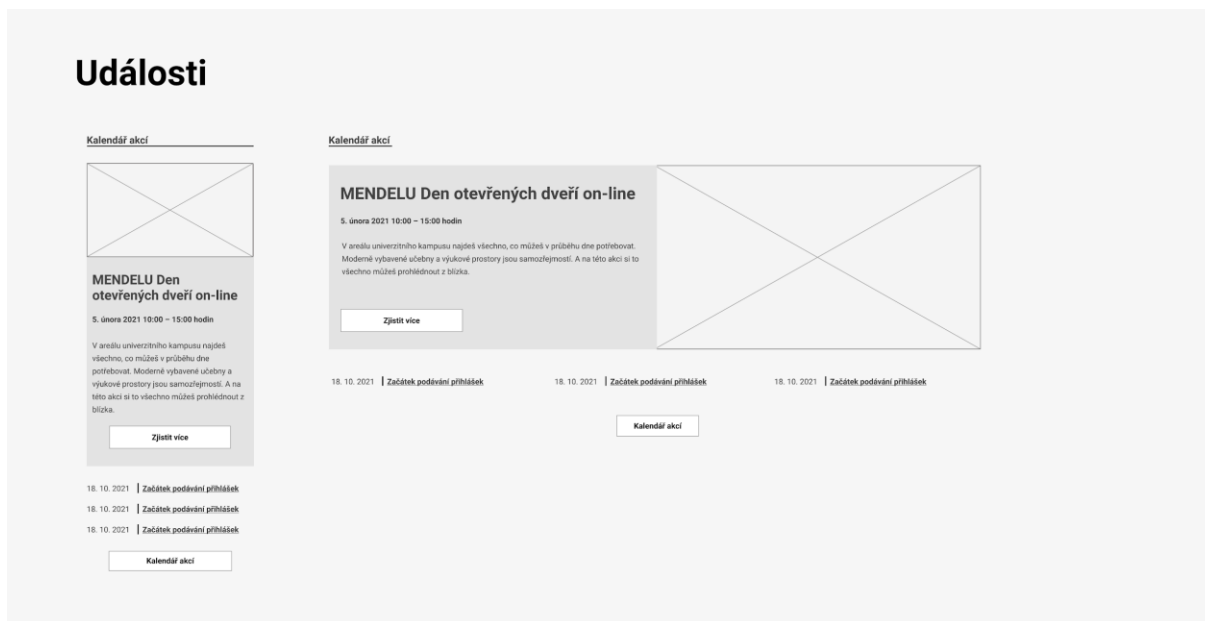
Události

Kalendář akcí

MENDELU Den otevřených dveří on-line

5. února 2021 10:00 – 15:00 hodin

V areálu univerzitního kampusu najdeš všechno, co můžeš v průběhu dne potřebovat. Moderně vybavené učebny a výukové prostory jsou samozřejmostí. A na této akci si to všechno můžeš prohlédnout z blízka.

Zjistit více

18. 10. 2021 | Začátek podávání přihlášek

18. 10. 2021 | Začátek podávání přihlášek

18. 10. 2021 | Začátek podávání přihlášek

Kalendář akcí

Kalendář akcí

MENDELU Den otevřených dveří on-line

5. února 2021 10:00 – 15:00 hodin

V areálu univerzitního kampusu najdeš všechno, co můžeš v průběhu dne potřebovat. Moderně vybavené učebny a výukové prostory jsou samozřejmostí. A na této akci si to všechno můžeš prohlédnout z blízka.

Zjistit více

18. 10. 2021 | Začátek podávání přihlášek

18. 10. 2021 | Začátek podávání přihlášek

18. 10. 2021 | Začátek podávání přihlášek

Kalendář akcí